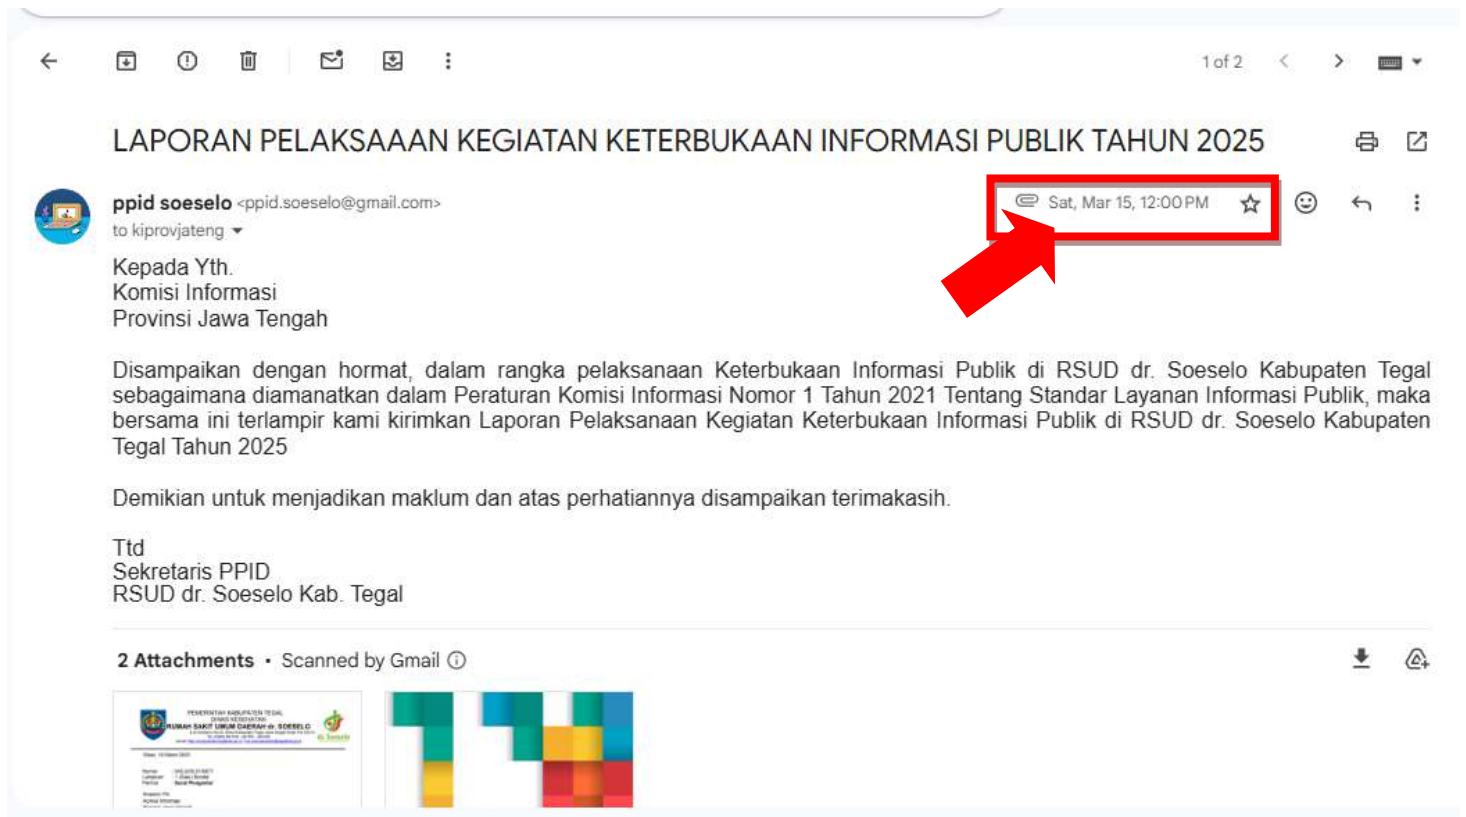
1 of 2

LAPORAN PELAKSAAAN KEGIATAN KETERBUKAAN INFORMASI PUBLIK TAHUN 2025

ppid soeselo <ppid.soeselo@gmail.com>
to kiprovjateng

Sat, Mar 15, 12:00 PM

Kepada Yth.
Komisi Informasi
Provinsi Jawa Tengah

Disampaikan dengan hormat, dalam rangka pelaksanaan Keterbukaan Informasi Publik di RSUD dr. Soeselo Kabupaten Tegal sebagaimana diamanatkan dalam Peraturan Komisi Informasi Nomor 1 Tahun 2021 Tentang Standar Layanan Informasi Publik, maka bersama ini terlampir kami kirimkan Laporan Pelaksanaan Kegiatan Keterbukaan Informasi Publik di RSUD dr. Soeselo Kabupaten Tegal Tahun 2025

Demikian untuk menjadikan maklum dan atas perhatiannya disampaikan terimakasih.

Ttd
Sekretaris PPID
RSUD dr. Soeselo Kab. Tegal

2 Attachments • Scanned by Gmail

PEMERINTAH KABUPATEN TEGAL
DINAS KESEHATAN
RUMAH SAKIT UMUM DAERAH dr. SOESELO
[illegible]